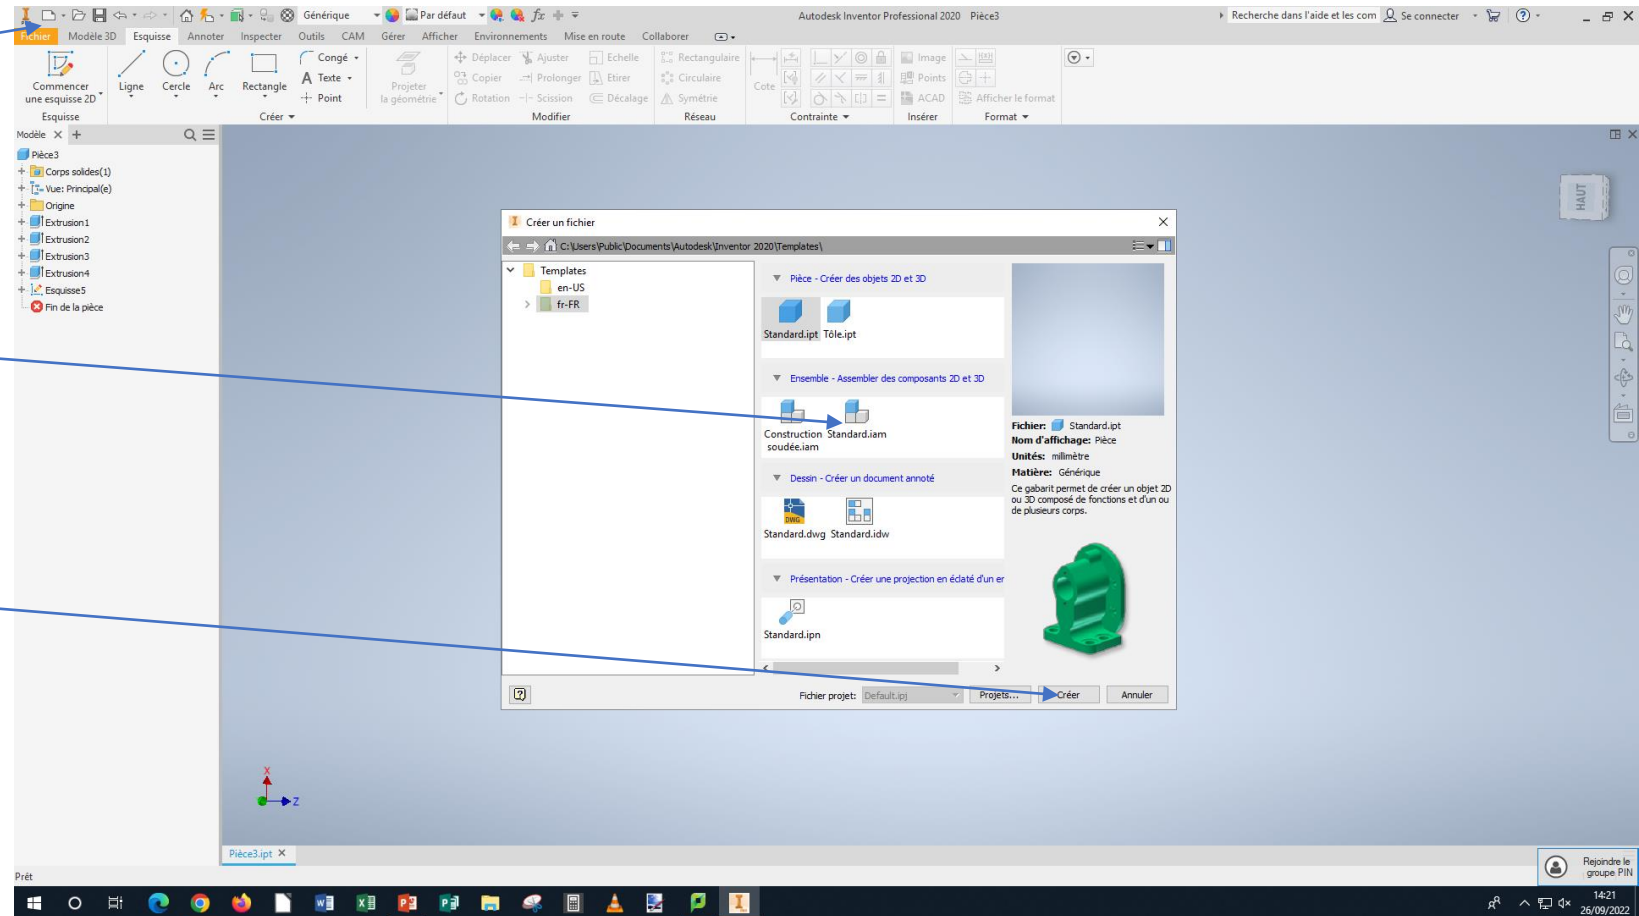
Générique
Par défaut
Autodesk Inventor Professional 2020 Pièce3
Recherche dans l'aide et les com
Se connecter

Fichier Modèle 3D Esquisse Annoter Inspecter Outils CAM Gérer Afficher Environnements Mise en route Collaborer

Commencer une esquisse 2D
Ligne Cercle Arc Rectangle
Congé
Texte
Point
Projeter la géométrie
Déplacer Ajuster Echelle
Copier Prolonger Etirer
Rotation Scission Décalage
Rectangulaire
Circulaire
Symétrie
Cote
Image
Points
ACAD
Afficher le format
Esquisse Créer Modifier Réseau Contrainte Insérer Format

Modèle
Pièce3
Corps solides(1)
Vue: Principal(e)
Origine
Extrusion1
Extrusion2
Extrusion3
Extrusion4
Esquisse5
Fin de la pièce

HAUT

Créer un fichier
C:\Users\Public\Documents\Autodesk\Inventor 2020\Templates\
Templates
en-US
fr-FR
Pièce - Créer des objets 2D et 3D
Standard.ipt Tôle.ipt
Ensemble - Assembler des composants 2D et 3D
Construction soudée.iam Standard.iam
Dessin - Créer un document annoté
Standard.dwg Standard.idw
Présentation - Créer une projection en éclaté d'un er
Standard.ipn
Fichier: Standard.ipt
Nom d'affichage: Pièce
Unités: millimètre
Matière: Générique
Ce gabarit permet de créer un objet 2D ou 3D composé de fonctions et d'un ou de plusieurs corps.
Fichier projet: Default.ipj
Projets...
Créer
Annuler

Pièce3.ipt
Prêt
Rejoindre le groupe PIN
14:21
26/09/2022